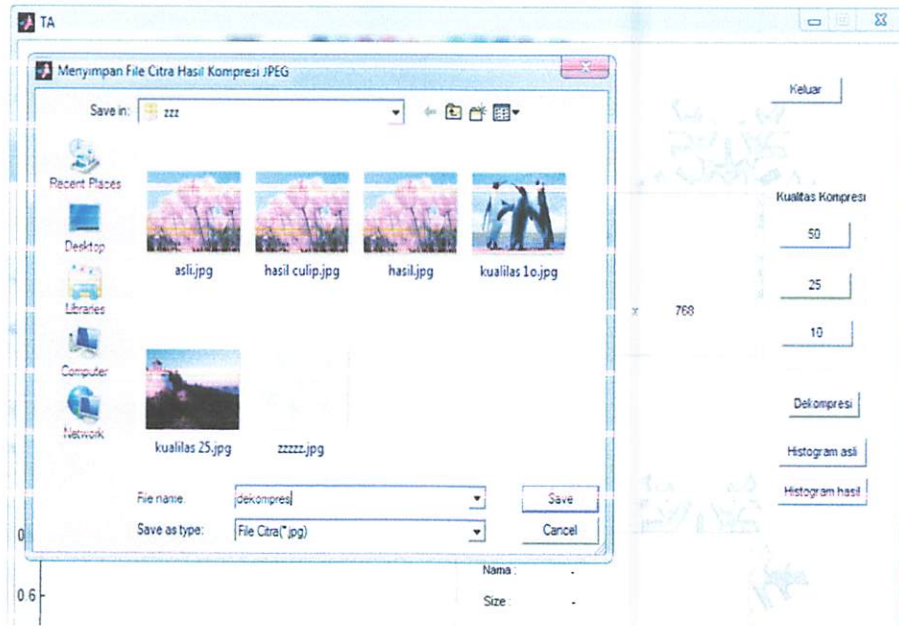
TA

Menyimpan File Citra Hasil Kompresi JPEG

Save in: zzz

Recent Places
Desktop
Libraries
Computer
Network

asli.jpg
hasil culip.jpg
hasil.jpg
kualilas 1o.jpg
kualilas 25.jpg
zzzzz.jpg

File name: dekompres
Save as type: File Citra(*.jpg)
Save
Cancel

Keluar

Kualitas Kompresi
50
25
10

x 768

Dekompresi
Histogram asli
Histogram hasil

Nama : -
Size : -

0
0.6